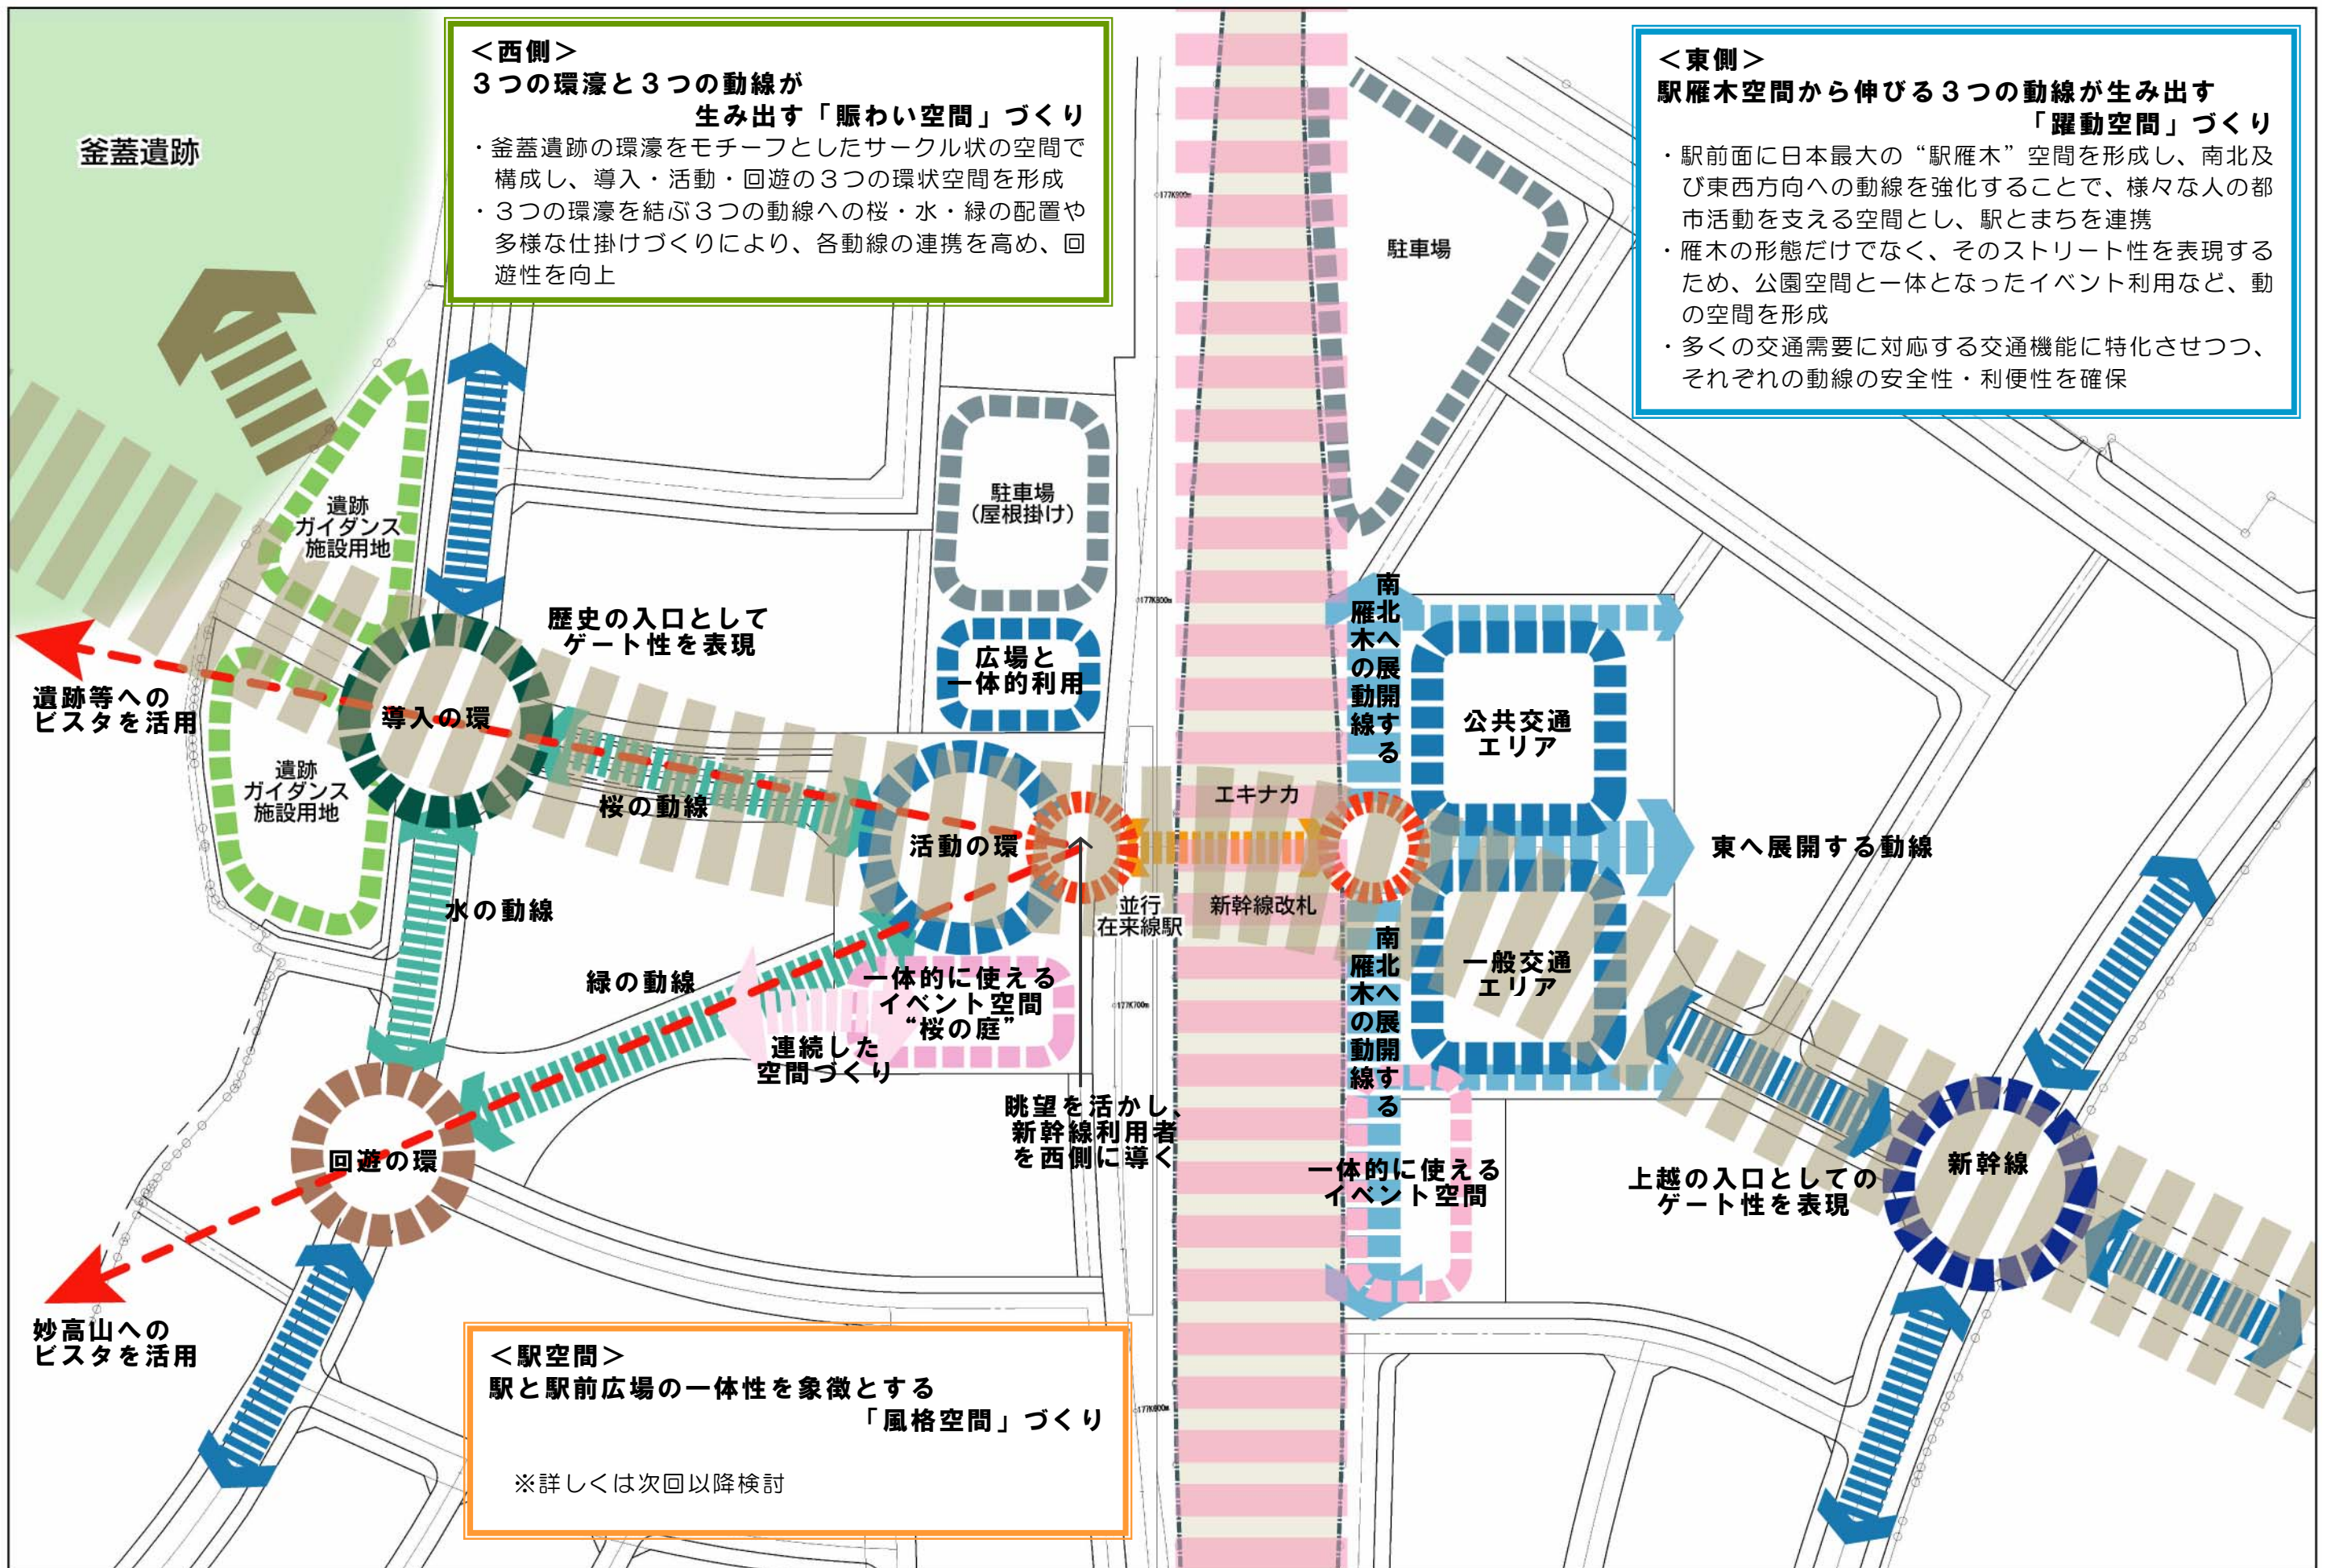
＜西側＞
３つの環濠と３つの動線が
生み出す「賑わい空間」づくり
・釜蓋遺跡の環濠をモチーフとしたサークル状の空間で構成し、導入・活動・回遊の３つの環状空間を形成
・３つの環濠を結ぶ３つの動線への桜・水・緑の配置や多様な仕掛けづくりにより、各動線の連携を高め、回遊性を向上

＜東側＞
駅雁木空間から伸びる３つの動線が生み出す
「躍動空間」づくり
・駅前面に日本最大の“駅雁木”空間を形成し、南北及び東西方向への動線を強化することで、様々な人の都市活動を支える空間とし、駅とまちを連携
・雁木の形態だけでなく、そのストリート性を表現するため、公園空間と一体となったイベント利用など、動の空間を形成
・多くの交通需要に対応する交通機能に特化させつつ、それぞれの動線の安全性・利便性を確保

釜蓋遺跡

駐車場

遺跡
ガイダンス
施設用地

駐車場
(屋根掛け)

歴史の入口として
ゲート性を表現

広場と
一体的利用

遺跡等への
ビスタを活用

導入の環

遺跡
ガイダンス
施設用地

桜の動線

活動の環

エキナカ

南北へ展開する雁木の動線

公共交通
エリア

東へ展開する動線

並行
在来線駅

新幹線改札

水の動線

緑の動線

一体的に使える
イベント空間
“桜の庭”

一般交通
エリア

連続した
空間づくり

南北へ展開する雁木の動線

回遊の環

眺望を活かし、
新幹線利用者
を西側に導く

一体的に使える
イベント空間

上越の入口としての
ゲート性を表現

新幹線

妙高山への
ビスタを活用

＜駅空間＞
駅と駅前広場の一体性を象徴とする
「風格空間」づくり

※詳しくは次回以降検討